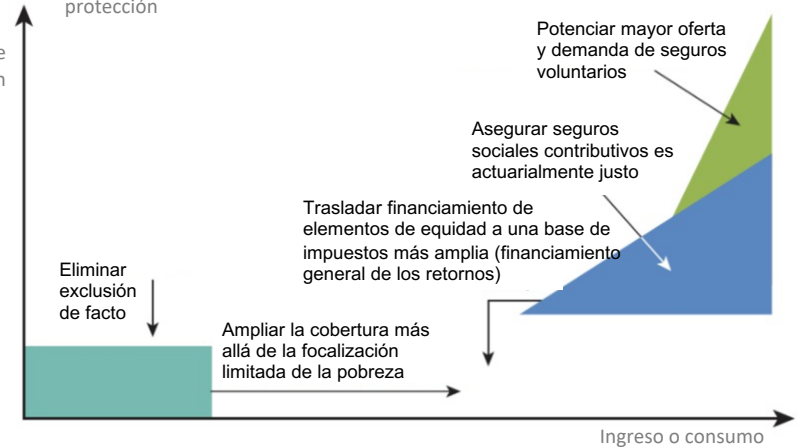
protección

e
n

Potenciar mayor oferta y demanda de seguros voluntarios

Asegurar seguros sociales contributivos es actuarialmente justo

Trasladar financiamiento de elementos de equidad a una base de impuestos más amplia (financiamiento general de los retornos)

Eliminar exclusión de facto

Ampliar la cobertura más allá de la focalización limitada de la pobreza

Ingreso o consumo